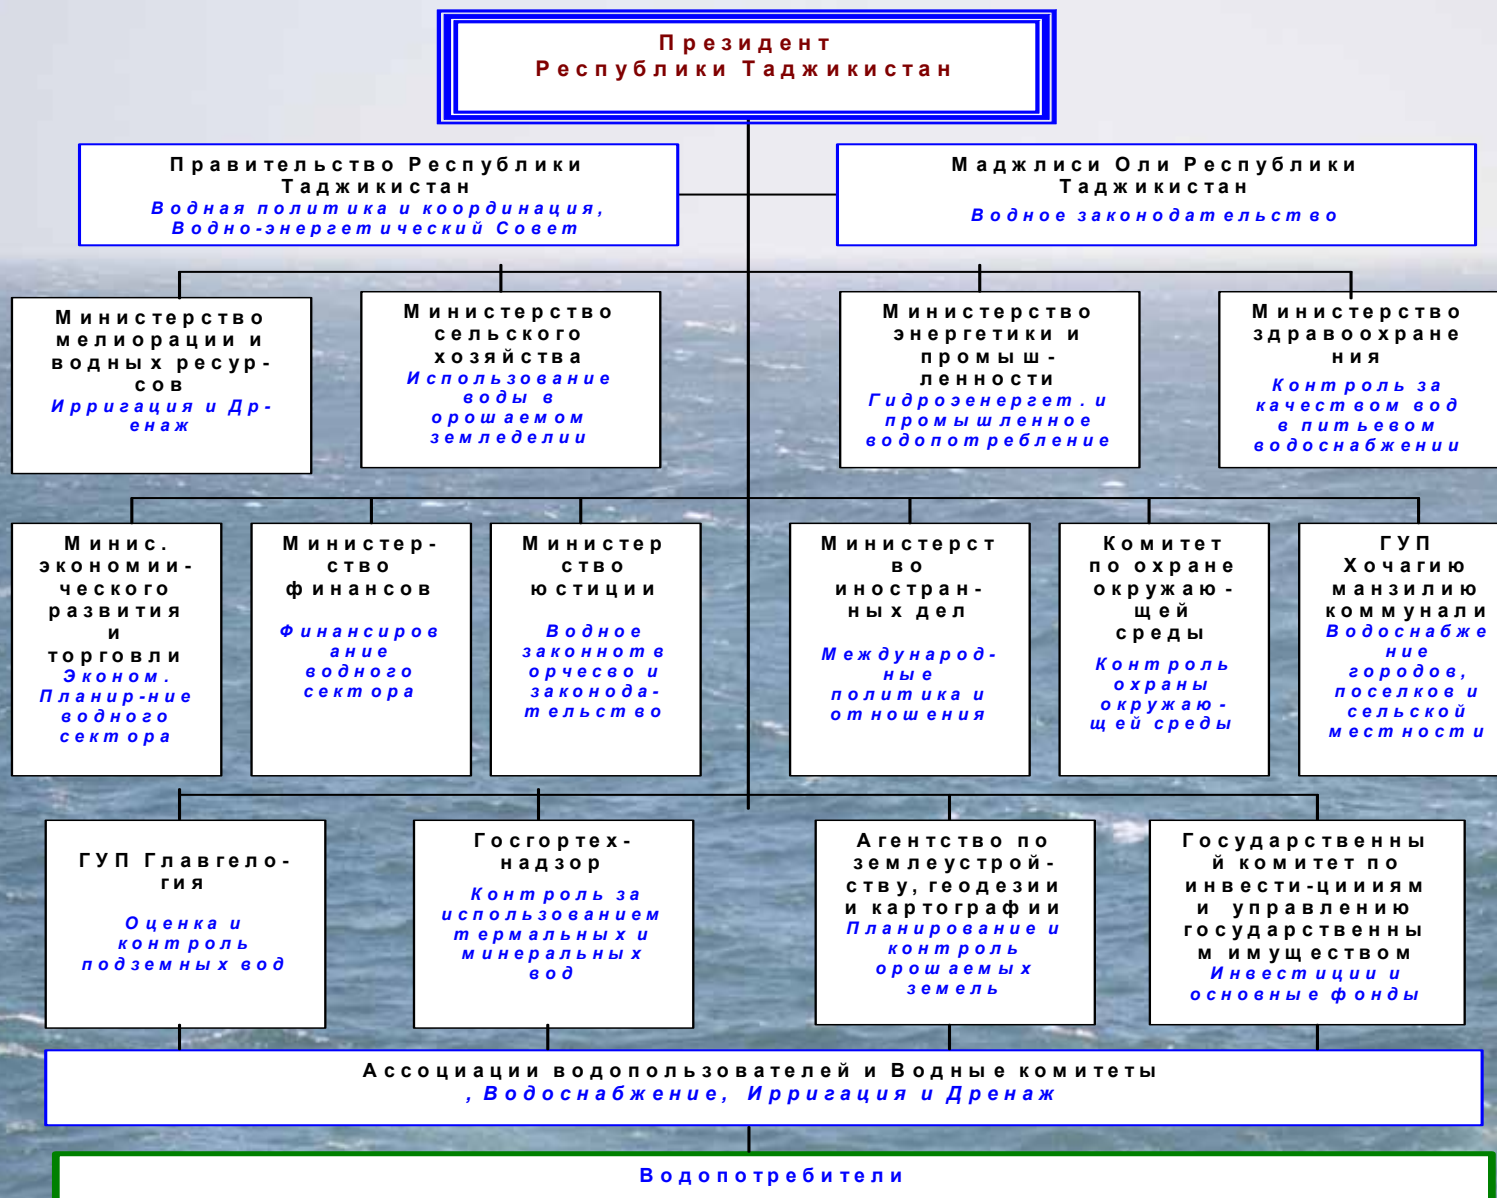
Президент
Республики Таджикистан

Правительство Республики Таджикистан
Водная политика и координация,
Водно-энергетический Совет

Маджлиси Оли Республики Таджикистан
Водное законодательство

Министерство мелиорации и водных ресурсов
Ирригация и Дренаж

Министерство сельского хозяйства
Использование воды в орошаемом земледелии

Министерство энергетики и промышленности
Гидроэнергет. и промышленное водопотребление

Министерство здравоохранения
Контроль за качеством вод в питьевом водоснабжении

Минис. экономического развития и торговли
Эконом. Планир-ние водного сектора

Министерство финансов
Финансирование водного сектора

Министерство юстиции
Водное законнотворчесво и законодательство

Министерство иностранных дел
Международные политика и отношения

Комитет по охране окружающей среды
Контроль охраны окружающей среды

ГУП Хочагию манзилию коммунали
Водоснабжение городов, поселков и сельской местности

ГУП Главгеология
Оценка и контроль подземных вод

Госгортехнадзор
Контроль за использованием термальных и минеральных вод

Агентство по землеустройству, геодезии и картографии
Планирование и контроль орошаемых земель

Государственный комитет по инвести-цииим и управлению государственным имуществом
Инвестиции и основные фонды

Ассоциации водопользователей и Водные комитеты
, Водоснабжение, Ирригация и Дренаж

Водопотребители